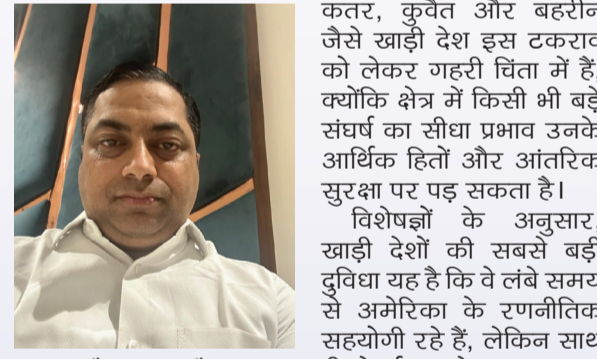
कतर, कुवैत और बहरीन जैसे खाड़ी देश इस टकराव को लेकर गहरी चिंता में हैं, क्योंकि क्षेत्र में किसी भी बड़े संघर्ष का सीधा प्रभाव उनके आर्थिक हितों और आंतरिक सुरक्षा पर पड़ सकता है।

विशेषज्ञों के अनुसार, खाड़ी देशों की सबसे बड़ी दुविधा यह है कि वे लंबे समय से अमेरिका के रणनीतिक सहयोगी रहे हैं, लेकिन साथ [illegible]